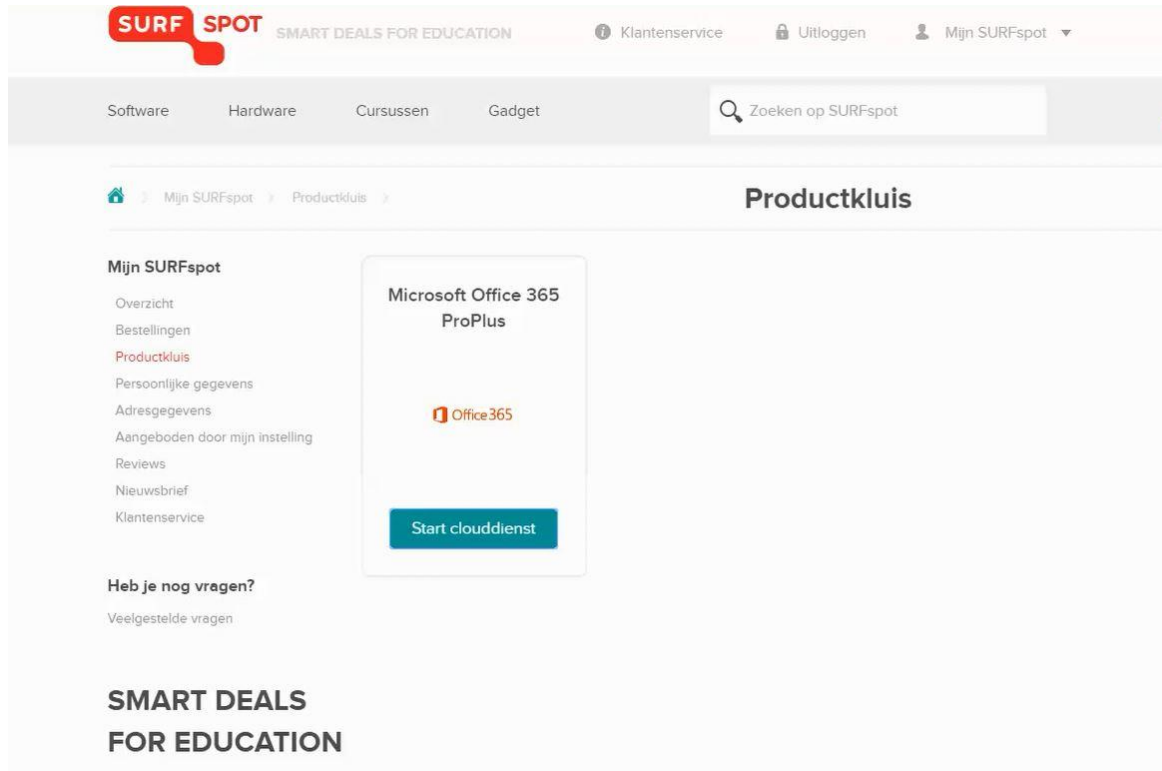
SURF SPOT SMART DEALS FOR EDUCATION

Klantenservice Uitloggen Mijn SURFspot

Software Hardware Cursussen Gadget

Zoeken op SURFspot

Mijn SURFspot > Productkluis >

Productkluis

Mijn SURFspot

Overzicht
Bestellingen
Productkluis
Persoonlijke gegevens
Adresgegevens
Aangeboden door mijn instelling
Reviews
Nieuwsbrief
Klantenservice

Microsoft Office 365 ProPlus

Office365

Start clouddienst

Heb je nog vragen?

Veelgestelde vragen

SMART DEALS FOR EDUCATION